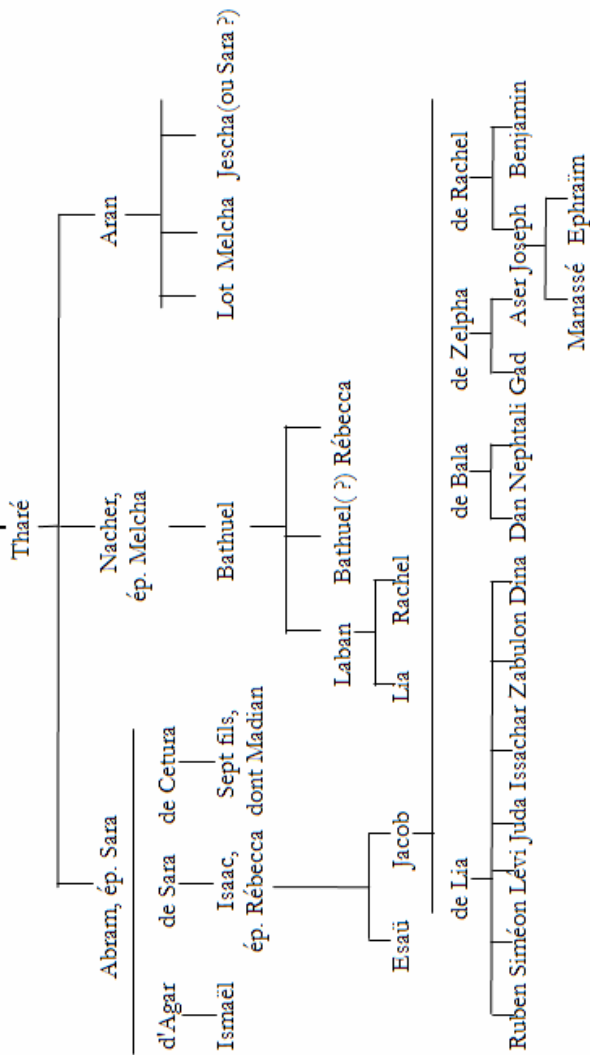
Tharé

Abram, ép. Sara

Nacher, ép. Melcha

Aran

d'Agar

de Sara

de Cetura

Bathuel

Lot

Melcha

Jescha (ou Sara ?)

Ismaël

Isaac, ép. Rébecca

Sept fils, dont Madian

Laban

Bathuel (?)

Rébecca

Esaü

Jacob

Lia

Rachel

de Lia

de Bala

de Zelpha

de Rachel

Ruben

Siméon

Lévi

Juda

Issachar

Zabulon

Dina

Dan

Nephtali

Gad

Aser

Joseph

Benjamin

Manassé

Ephraïm